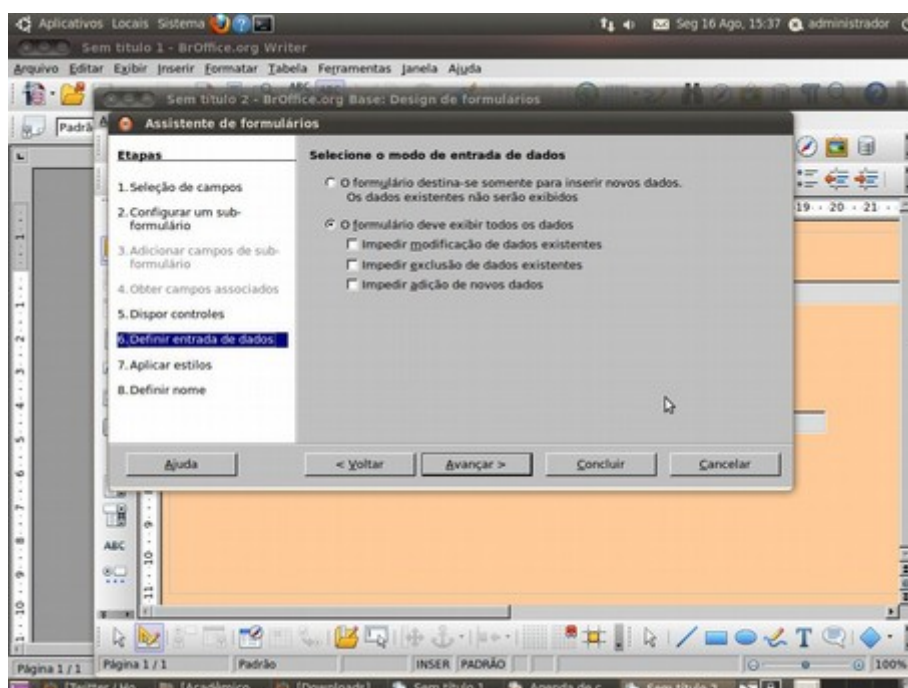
Aplicativos Locais Sistema

Seg 16 Ago, 15:37 administrador

Sem título 1 - BrOffice.org Writer

Arquivo Editar Exibir Inserir Formatar Tabela Ferramentas Janela Ajuda

Sem título 2 - BrOffice.org Base: Design de formulários

Padrã

Assistente de formulários

Etapas

1. Seleção de campos

2. Configurar um subformulário

3. Adicionar campos de subformulário

4. Obter campos associados

5. Dispor controles

6. Definir entrada de dados

7. Aplicar estilos

8. Definir nome

Selecione o modo de entrada de dados

O formulário destina-se somente para inserir novos dados. Os dados existentes não serão exibidos

O formulário deve exibir todos os dados

Impedir modificação de dados existentes

Impedir exclusão de dados existentes

Impedir adição de novos dados

Ajuda

< Voltar

Avançar >

Concluir

Cancelar

19 · 20 · 21

ABC

Página 1 / 1

Página 1 / 1

Padrão

INSER PADRÃO

100%

[Twitter / Ho...

[Acadêmico...

[Downloads]

Sem título 1

Agenda de c...

Sem título 2